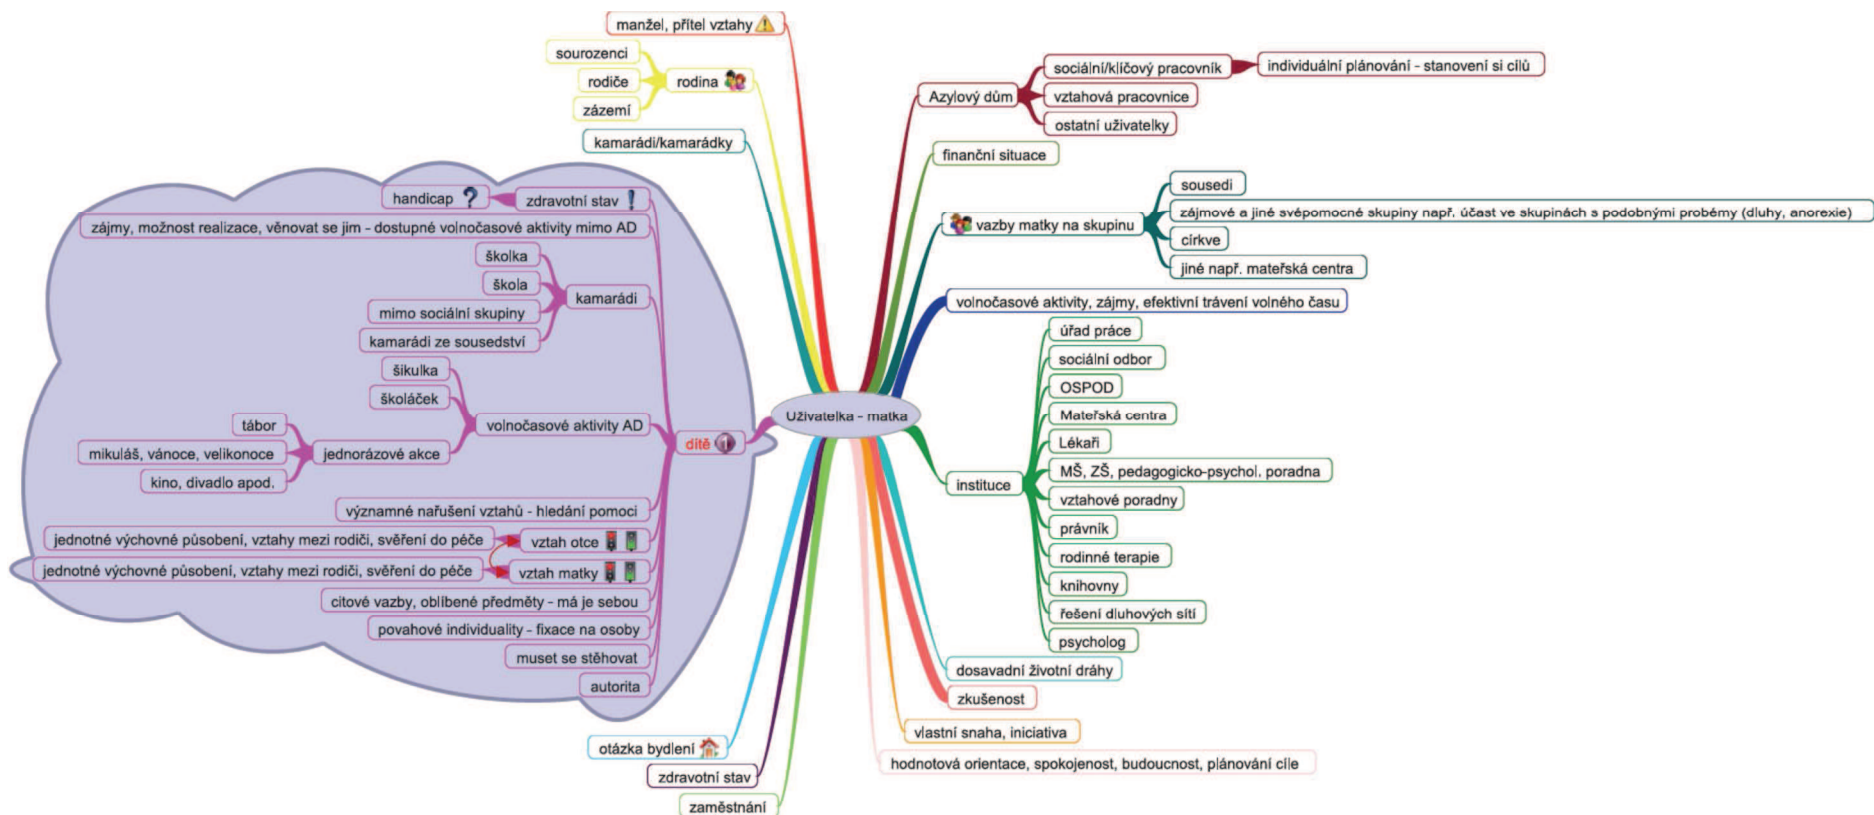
Uživatelka - matka

manžel, přítel vztahy

sourozenci
rodiče
zázemí
rodina

kamarádi/kamarádky

handicap
zdravotní stav
zájmy, možnost realizace, věnovat se jim - dostupné volnočasové aktivity mimo AD
školka
škola
mimo sociální skupiny
kamarádi ze sousedství
kamarádi
šikulka
školáček
volnočasové aktivity AD
tábor
mikuláš, vánoce, velikonoce
jednorázové akce
kino, divadlo apod.
dítě
významné narušení vztahů - hledání pomoci
jednotné výchovné působení, vztahy mezi rodiči, svěření do péče
vztah otce
jednotné výchovné působení, vztahy mezi rodiči, svěření do péče
vztah matky
citové vazby, oblíbené předměty - má je sebou
povahové individuality - fixace na osoby
muset se stěhovat
autorita

otázka bydlení
zdravotní stav
zaměstnání

Azylový dům
sociální/klíčový pracovník
individuální plánování - stanovení si cílů
vztahová pracovnice
ostatní uživatelky

finanční situace

vazby matky na skupinu
sousedi
zájmové a jiné svépomocné skupiny např. účast ve skupinách s podobnými probémy (dluhy, anorexie)
církve
jiné např. mateřská centra

volnočasové aktivity, zájmy, efektivní trávení volného času

instituce
úřad práce
sociální odbor
OSPOD
Mateřská centra
Lékaři
MŠ, ZŠ, pedagogicko-psychol. poradna
vztahové poradny
právník
rodinné terapie
knihovny
řešení dluhových sítí
psycholog

dosavadní životní dráhy
zkušenost
vlastní snaha, iniciativa
hodnotová orientace, spokojenost, budoucnost, plánování cíle